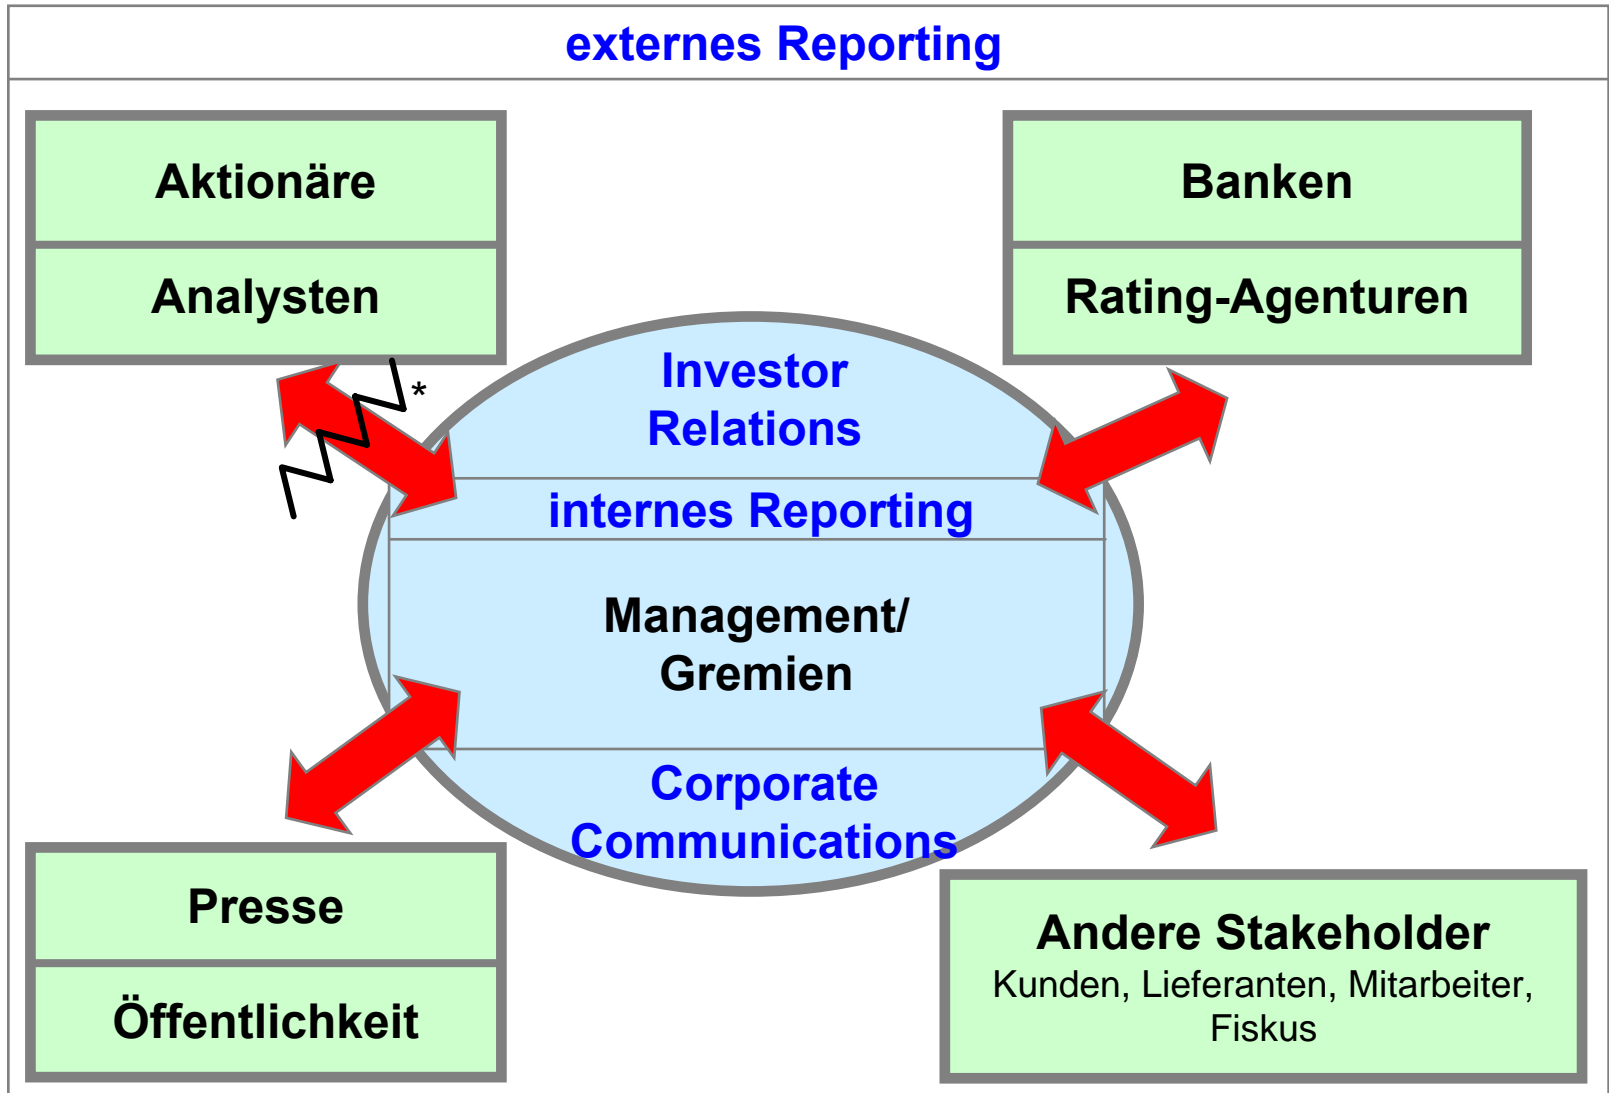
externes Reporting

Aktionäre

Analysten

Banken

Rating-Agenturen

*

Investor Relations

internes Reporting

Management/ Gremien

Corporate Communications

Presse

Öffentlichkeit

Andere Stakeholder
Kunden, Lieferanten, Mitarbeiter, Fiskus